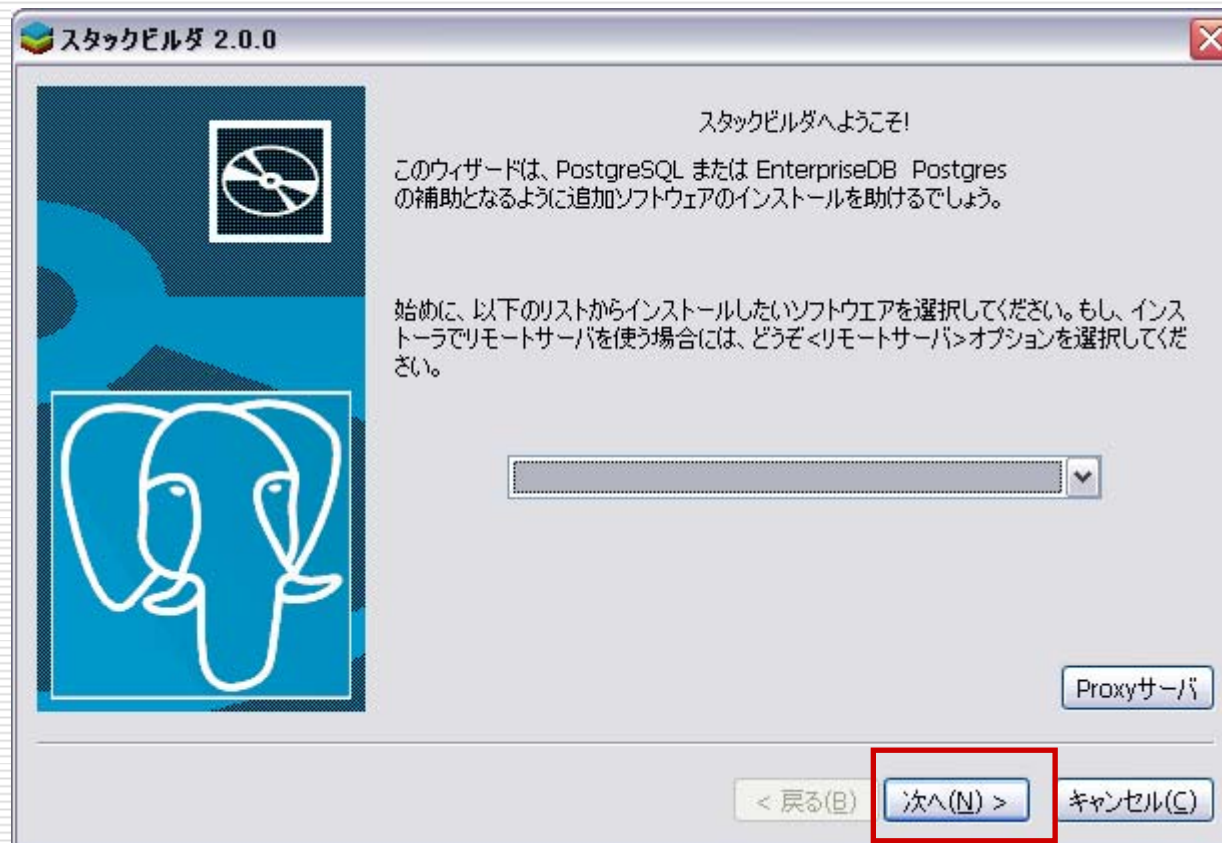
スタックビルダ 2.0.0

スタックビルダへようこそ!

このウィザードは、PostgreSQL または EnterpriseDB Postgres の補助となるように追加ソフトウェアのインストールを助けるでしょう。

始めに、以下のリストからインストールしたいソフトウエアを選択してください。もし、インストーラでリモートサーバを使う場合には、どうぞ<リモートサーバ>オプションを選択してください。

Proxyサーバ

< 戻る(B)

次へ(N) >

キャンセル(C)